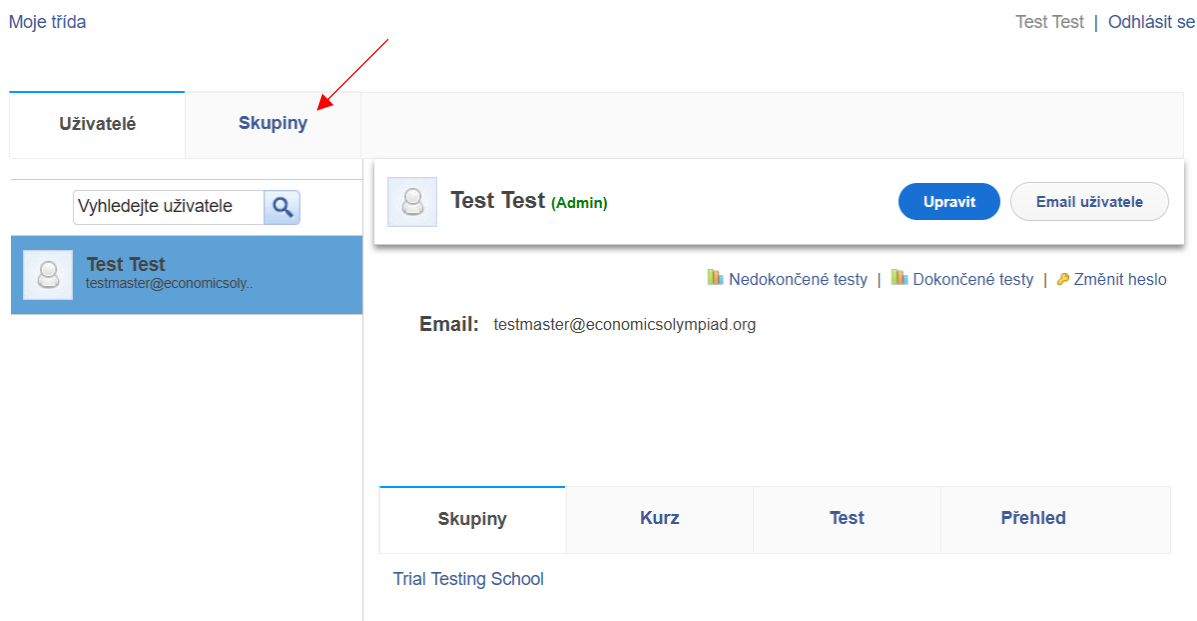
Moje třída

Test Test | Odhlásit se

Uživatelé

Skupiny

Vyhledejte uživatele

Test Test
testmaster@economicsoly..

Test Test (Admin)

Upravit

Email uživatele

Nedokončené testy | Dokončené testy | Změnit heslo

Email: testmaster@economicsolympiad.org

| Skupiny | Kurz | Test | Přehled |
|---|---|---|---|

Trial Testing School